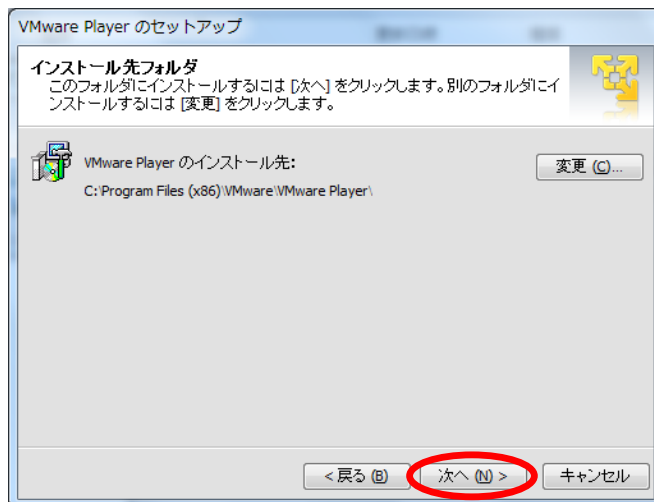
VMware Player のセットアップ

インストール先フォルダ
このフォルダにインストールするには [次へ] をクリックします。別のフォルダにインストールするには [変更] をクリックします。

VMware Player のインストール先:
C:\Program Files (x86)\VMware\VMware Player\

変更 (C)...

< 戻る (B)
次へ (N) >
キャンセル